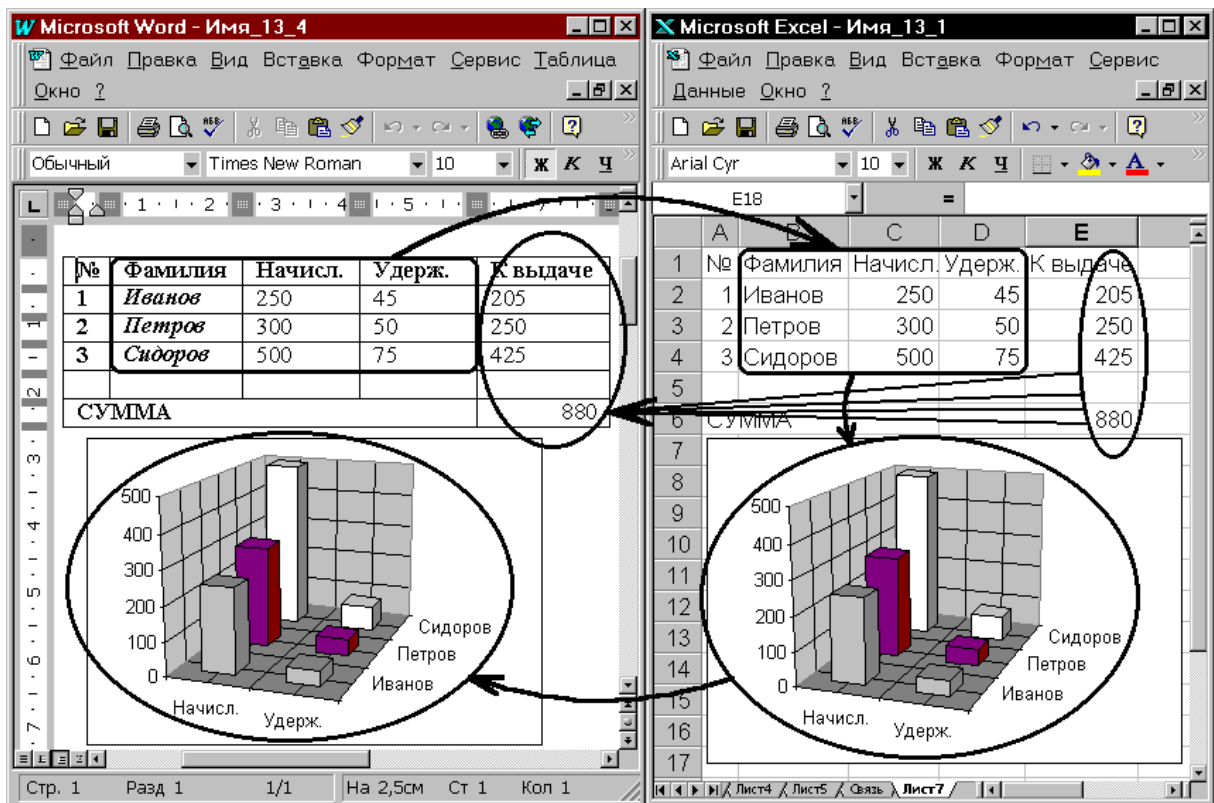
Microsoft Word - Имя_13_4

Файл Правка Вид Вставка Формат Сервис Таблица Окно ?

Обычный Times New Roman 10 Ж К Ч

| № | Фамилия | Начисл. | Удерж. | К выдаче |
|---|---|---|---|---|
| 1 | Иванов | 250 | 45 | 205 |
| 2 | Петров | 300 | 50 | 250 |
| 3 | Сидоров | 500 | 75 | 425 |
| | | | | |
| СУММА | | | | 880 |

500
400
300
200
100
0
Начисл.
Удерж.
Сидоров
Петров
Иванов

Стр. 1 Разд 1 1/1 На 2,5см Ст 1 Кол 1

Microsoft Excel - Имя_13_1

Файл Правка Вид Вставка Формат Сервис Данные Окно ?

Arial Cyr 10 Ж К Ч

E18 =

| | A | B | C | D | E |
|---|---|---|---|---|---|
| 1 | № | Фамилия | Начисл. | Удерж. | К выдаче |
| 2 | 1 | Иванов | 250 | 45 | 205 |
| 3 | 2 | Петров | 300 | 50 | 250 |
| 4 | 3 | Сидоров | 500 | 75 | 425 |
| 5 | | | | | |
| 6 | СУММА | | | | 880 |
| 7 | | | | | |
| 8 | | | | | |
| 9 | | | | | |
| 10 | | | | | |
| 11 | | | | | |
| 12 | | | | | |
| 13 | | | | | |
| 14 | | | | | |
| 15 | | | | | |
| 16 | | | | | |
| 17 | | | | | |

500
400
300
200
100
0
Начисл.
Удерж.
Сидоров
Петров
Иванов

Лист4 Лист5 Связь Лист7